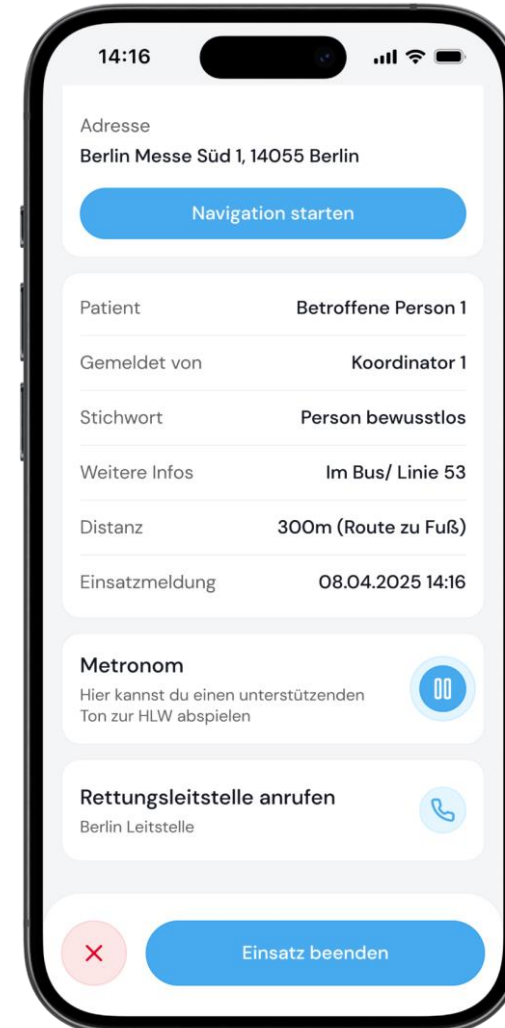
14:16

Adresse
Berlin Messe Süd 1, 14055 Berlin

Navigation starten

| | |
|---|---|
| Patient | Betroffene Person 1 |
| Gemeldet von | Koordinator 1 |
| Stichwort | Person bewusstlos |
| Weitere Infos | Im Bus/ Linie 53 |
| Distanz | 300m (Route zu Fuß) |
| Einsatzmeldung | 08.04.2025 14:16 |

Metronom
Hier kannst du einen unterstützenden Ton zur HLW abspielen

Rettungsleitstelle anrufen
Berlin Leitstelle

Einsatz beenden